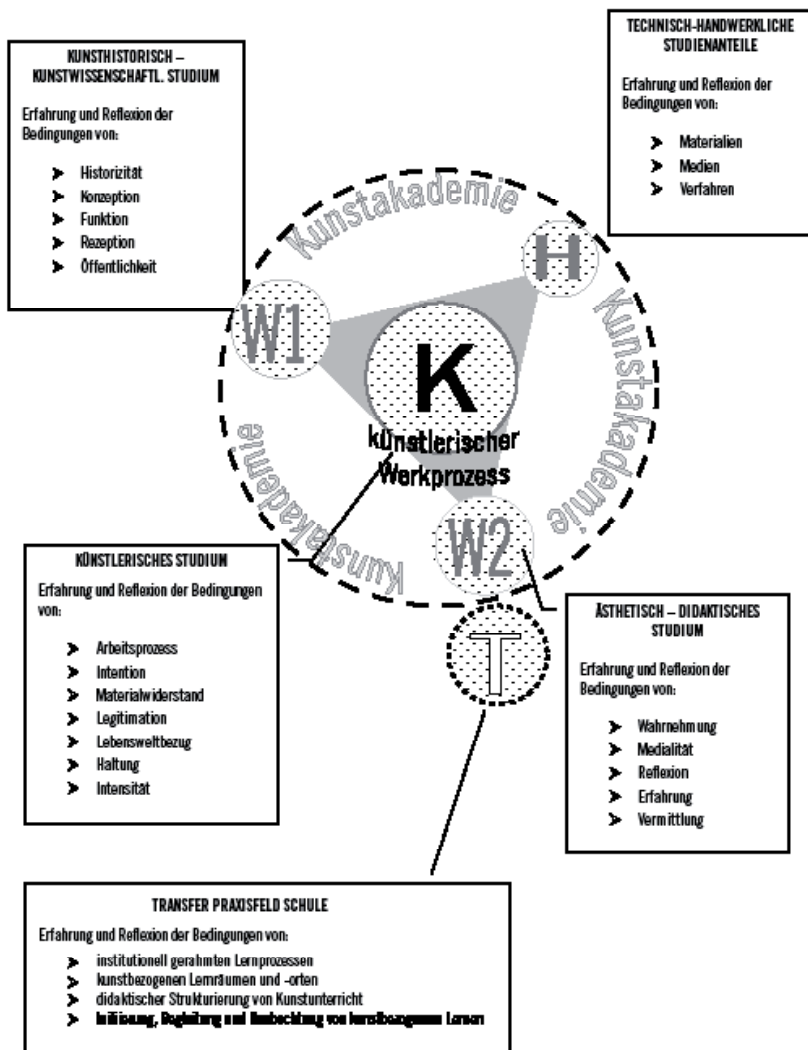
KUNSTHISTORISCH – KUNSTWISSENSCHAFTL. STUDIUM

Erfahrung und Reflexion der Bedingungen von:

- Historizität
- Konzeption
- Funktion
- Rezeption
- Öffentlichkeit

TECHNISCH-HANDWERKLICHE STUDIENANTEILE

Erfahrung und Reflexion der Bedingungen von:

- Materialien
- Medien
- Verfahren

Kunstakademie

H

Kunstakademie

W1

K

künstlerischer Werkprozess

Kunstakademie

W2

T

KÜNSTLERISCHES STUDIUM

Erfahrung und Reflexion der Bedingungen von:

- Arbeitsprozess
- Intention
- Materialwiderstand
- Legitimation
- Lebensweltbezug
- Haltung
- Intensität

ÄSTHETISCH – DIDAKTISCHES STUDIUM

Erfahrung und Reflexion der Bedingungen von:

- Wahrnehmung
- Medialität
- Reflexion
- Erfahrung
- Vermittlung

TRANSFER PRAXISFELD SCHULE

Erfahrung und Reflexion der Bedingungen von:

- institutionell gerahmten Lernprozessen
- kunstbezogenen Lernräumen und -orten
- didaktischer Strukturierung von Kunstunterricht
- Initiierung, Begleitung und Beobachtung von kunstbezogenem Lernen